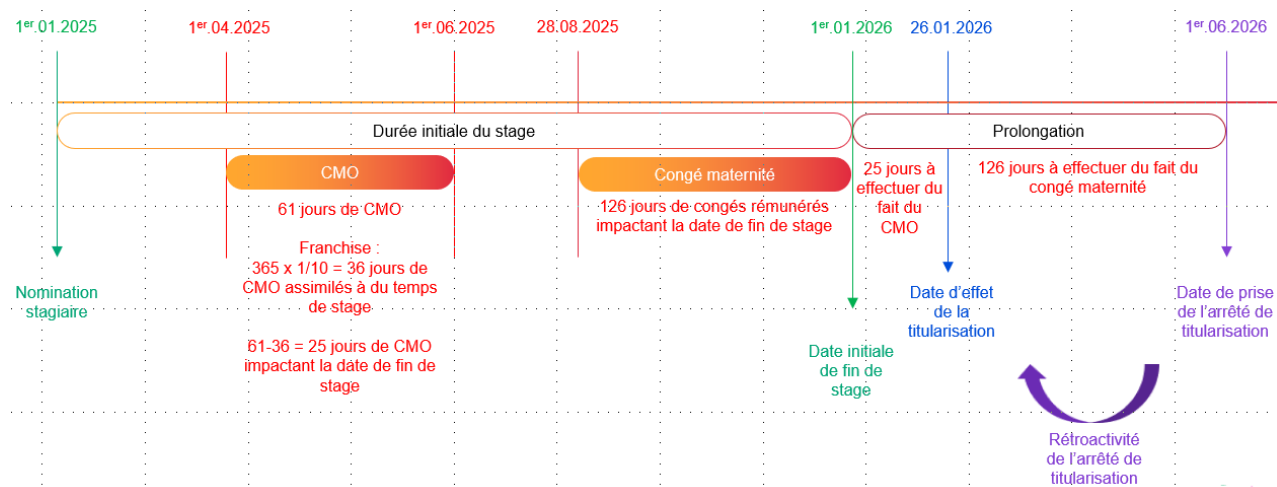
1$^{er}$.01.2025

1$^{er}$.04.2025

1$^{er}$.06.2025

28.08.2025

1$^{er}$.01.2026

26.01.2026

1$^{er}$.06.2026

Durée initiale du stage

Prolongation

CMO

Congé maternité

25 jours à effectuer du fait du CMO

126 jours à effectuer du fait du congé maternité

61 jours de CMO

126 jours de congés rémunérés impactant la date de fin de stage

Franchise :
365 x 1/10 = 36 jours de CMO assimilés à du temps de stage

61-36 = 25 jours de CMO impactant la date de fin de stage

Nomination stagiaire

Date d'effet de la titularisation

Date de prise de l'arrêté de titularisation

Date initiale de fin de stage

Rétroactivité de l'arrêté de titularisation